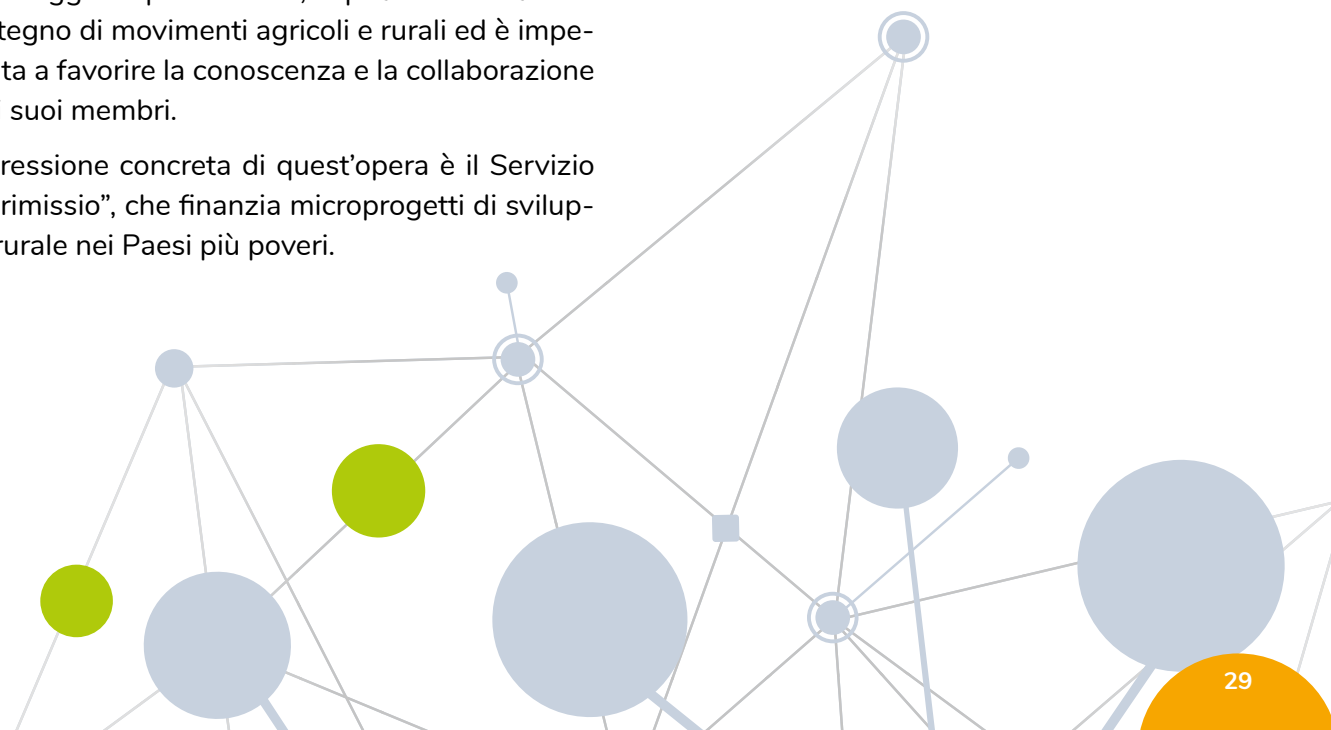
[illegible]
tegno di movimenti agricoli e rurali ed è impe-
ta a favorire la conoscenza e la collaborazione
suoi membri.

ressione concreta di quest'opera è il Servizio
rimissio", che finanzia microprogetti di svilup-
rurale nei Paesi più poveri.

29